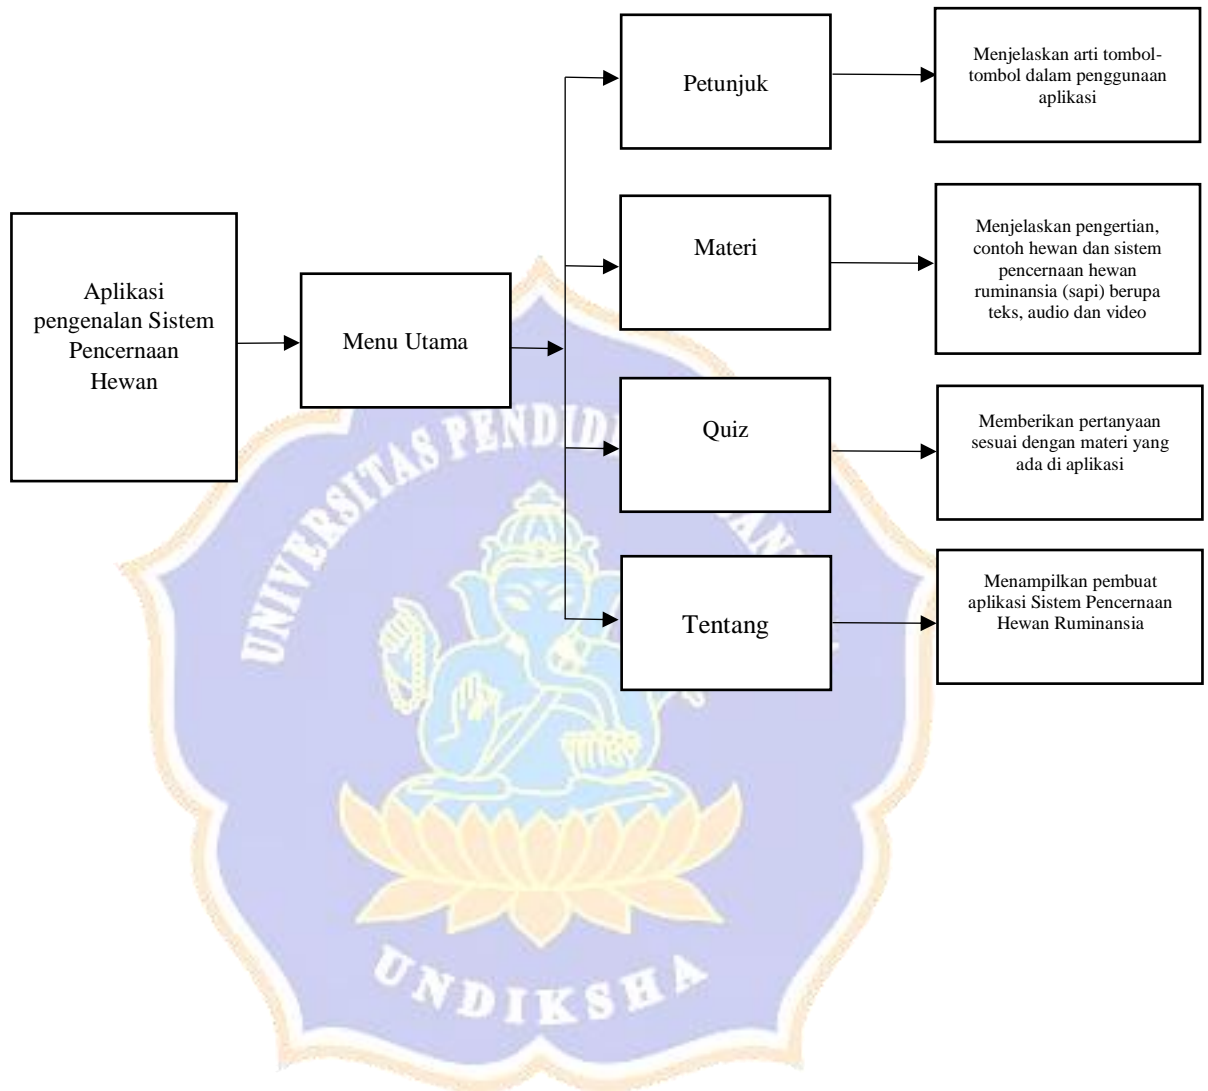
Aplikasi pengenalan Sistem Pencernaan Hewan

Menu Utama

Petunjuk

Menjelaskan arti tombol-tombol dalam penggunaan aplikasi

Materi

Menjelaskan pengertian, contoh hewan dan sistem pencernaan hewan ruminansia (sapi) berupa teks, audio dan video

Quiz

Memberikan pertanyaan sesuai dengan materi yang ada di aplikasi

Tentang

Menampilkan pembuat aplikasi Sistem Pencernaan Hewan Ruminansia

UNIVERSITAS PENDIDI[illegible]

UNDIKSHA